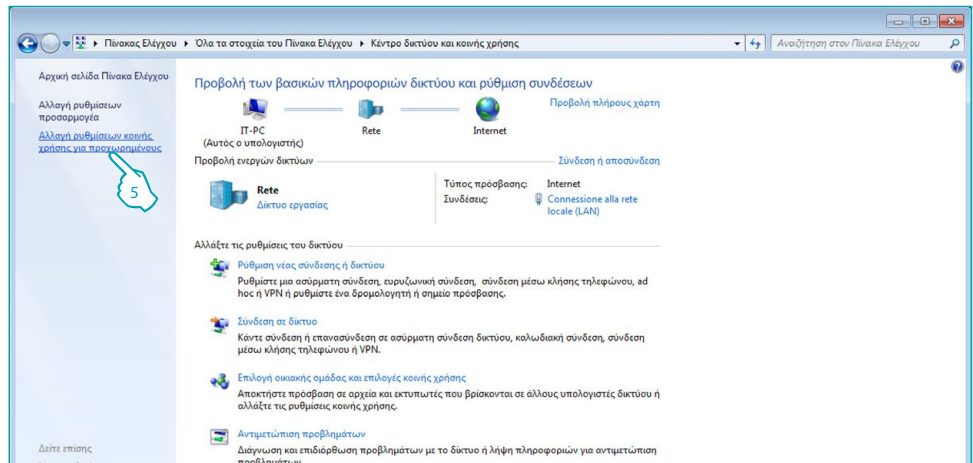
Πίνακας Ελέγχου ▸ Όλα τα στοιχεία του Πίνακα Ελέγχου ▸ Κέντρο δικτύου και κοινής χρήσης

Αναζήτηση στον Πίνακα Ελέγχου

Αρχική σελίδα Πίνακα Ελέγχου

Αλλαγή ρυθμίσεων προσαρμογέα

Αλλαγή ρυθμίσεων κοινής χρήσης για προχωρημένους

5

Προβολή των βασικών πληροφοριών δικτύου και ρύθμιση συνδέσεων

IT-PC
(Αυτός ο υπολογιστής)

Rete

Internet

Προβολή πλήρους χάρτη

Προβολή ενεργών δικτύων

Σύνδεση ή αποσύνδεση

Rete
Δίκτυο εργασίας

Τύπος πρόσβασης: Internet
Συνδέσεις: Connessione alla rete locale (LAN)

Αλλάξτε τις ρυθμίσεις του δικτύου

Ρύθμιση νέας σύνδεσης ή δικτύου
Ρυθμίστε μια ασύρματη σύνδεση, ευρυζωνική σύνδεση, σύνδεση μέσω κλήσης τηλεφώνου, ad hoc ή VPN ή ρυθμίστε ένα δρομολογητή ή σημείο πρόσβασης.

Σύνδεση σε δίκτυο
Κάντε σύνδεση ή επανασύνδεση σε ασύρματη σύνδεση δικτύου, καλωδιακή σύνδεση, σύνδεση μέσω κλήσης τηλεφώνου ή VPN.

Επιλογή οικιακής ομάδας και επιλογές κοινής χρήσης
Αποκτήστε πρόσβαση σε αρχεία και εκτυπωτές που βρίσκονται σε άλλους υπολογιστές δικτύου ή αλλάξτε τις ρυθμίσεις κοινής χρήσης.

Αντιμετώπιση προβλημάτων
Διάγνωση και επιδιόρθωση προβλημάτων με το δίκτυο ή λήψη πληροφοριών για αντιμετώπιση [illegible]

Δείτε επίσης